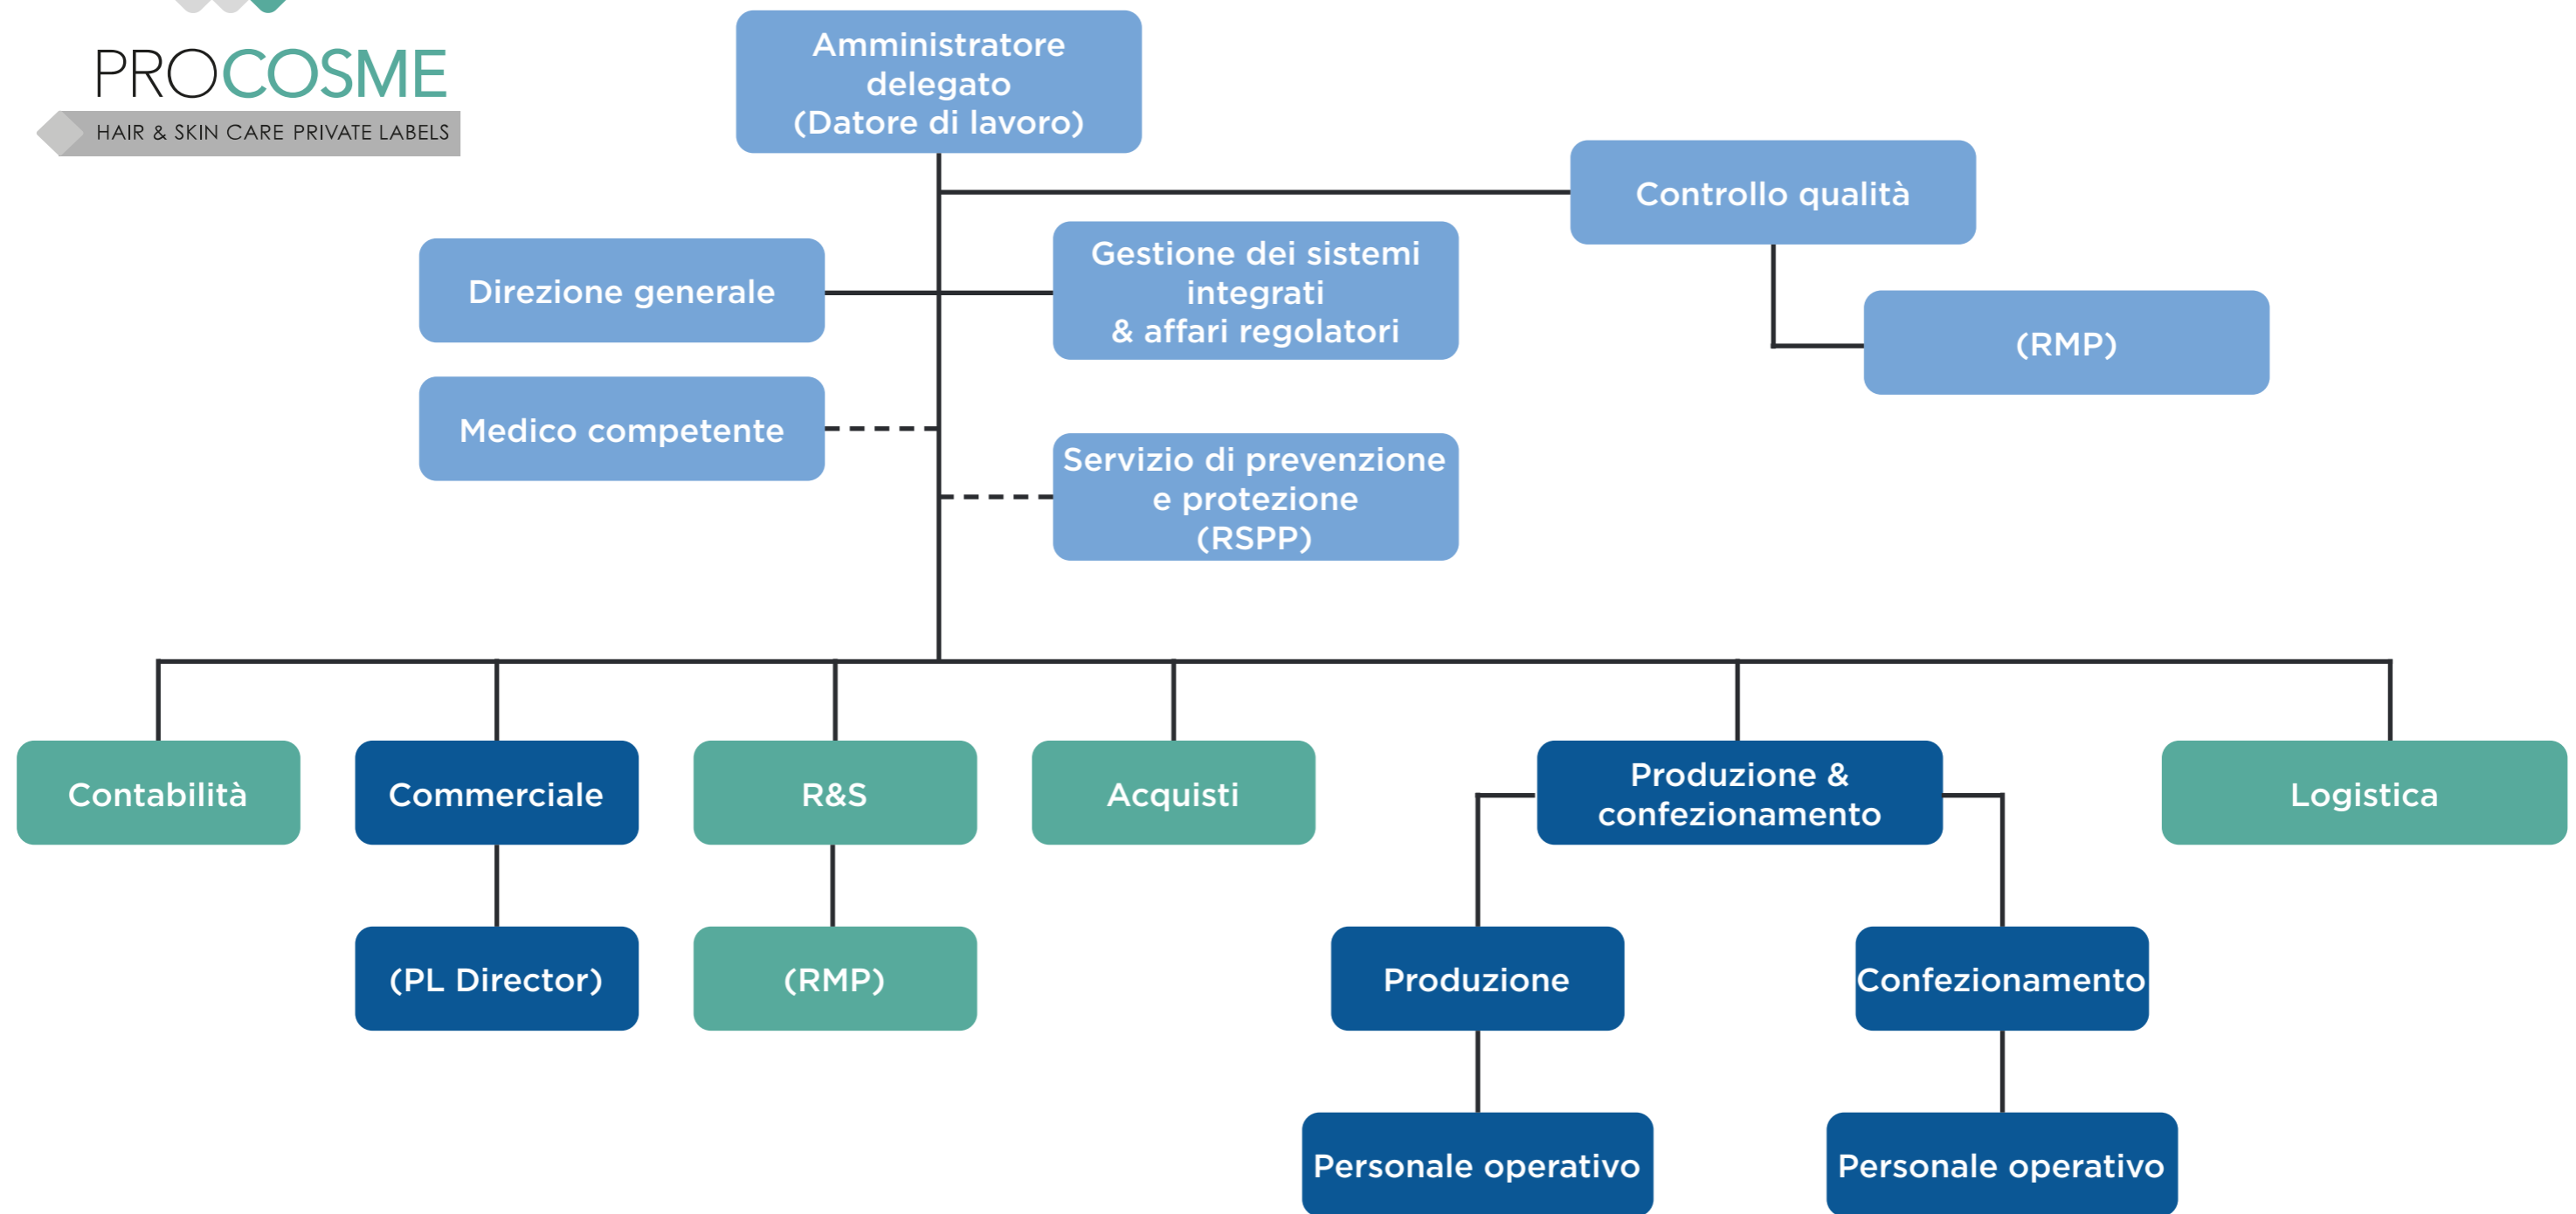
PROCOSME
HAIR & SKIN CARE PRIVATE LABELS

Amministratore delegato (Datore di lavoro)

Controllo qualità

(RMP)

Direzione generale

Gestione dei sistemi integrati & affari regolatori

Medico competente

Servizio di prevenzione e protezione (RSPP)

Contabilità

Commerciale

(PL Director)

R&S

(RMP)

Acquisti

Produzione & confezionamento

Produzione

Personale operativo

Confezionamento

Personale operativo

Logistica